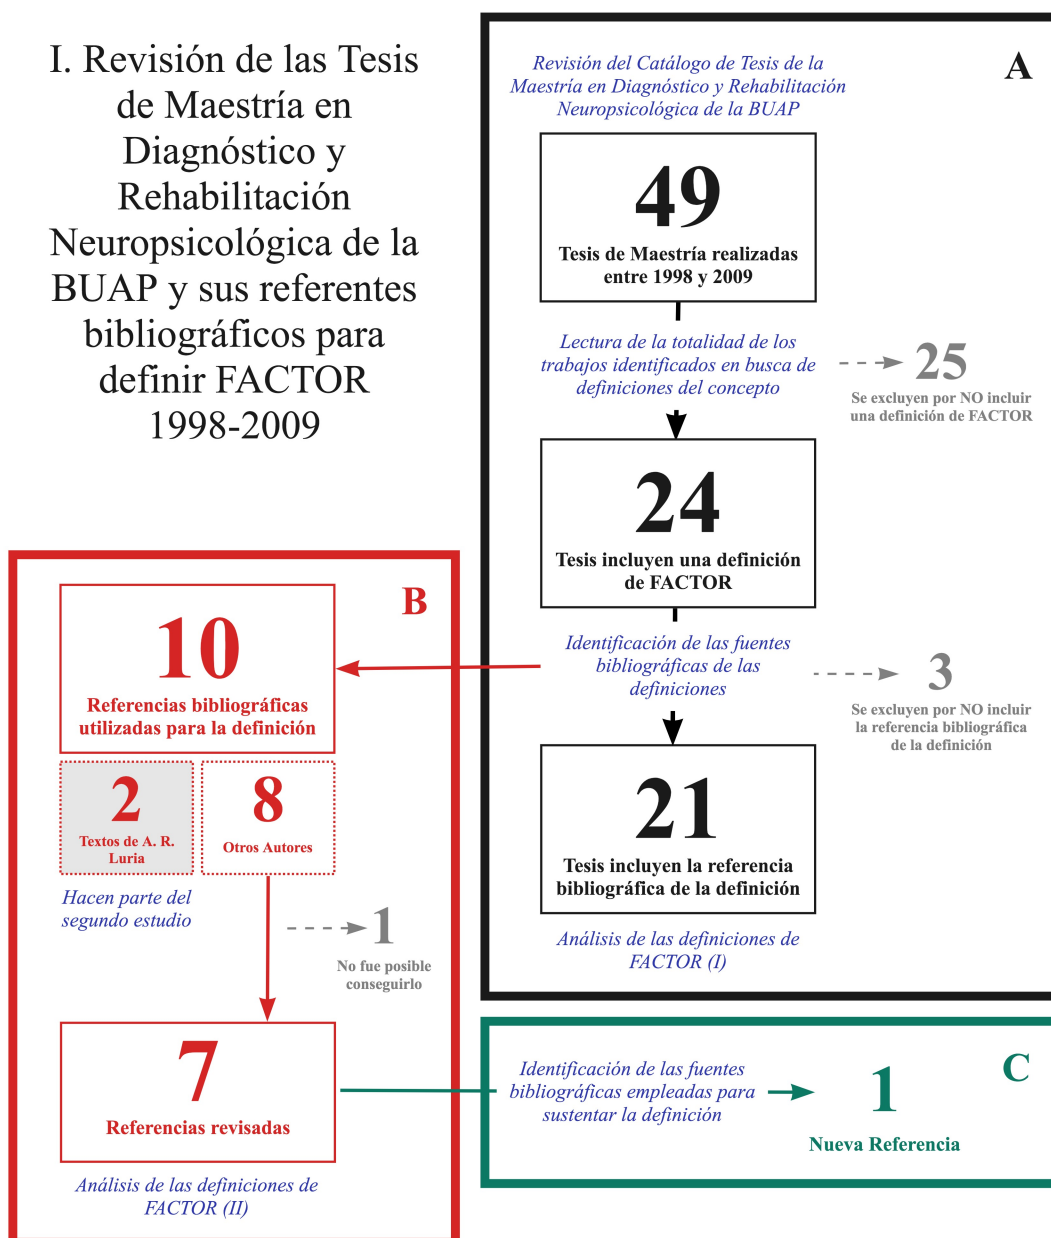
I. Revisión de las Tesis de Maestría en Diagnóstico y Rehabilitación Neuropsicológica de la BUAP y sus referentes bibliográficos para definir FACTOR 1998-2009

A

Revisión del Catálogo de Tesis de la Maestría en Diagnóstico y Rehabilitación Neuropsicológica de la BUAP

49
Tesis de Maestría realizadas entre 1998 y 2009

Lectura de la totalidad de los trabajos identificados en busca de definiciones del concepto

25
Se excluyen por NO incluir una definición de FACTOR

24
Tesis incluyen una definición de FACTOR

Identificación de las fuentes bibliográficas de las definiciones

3
Se excluyen por NO incluir la referencia bibliográfica de la definición

21
Tesis incluyen la referencia bibliográfica de la definición

Análisis de las definiciones de FACTOR (I)

B

10
Referencias bibliográficas utilizadas para la definición

2
Textos de A. R. Luria

8
Otros Autores

Hacen parte del segundo estudio

1
No fue posible conseguirlo

7
Referencias revisadas

Análisis de las definiciones de FACTOR (II)

C

Identificación de las fuentes bibliográficas empleadas para sustentar la definición

1
Nueva Referencia